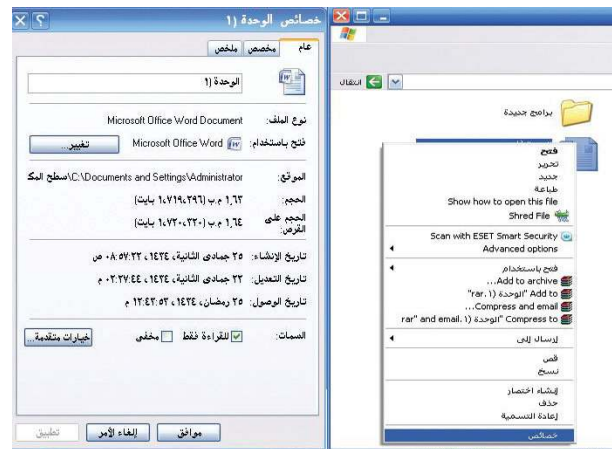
خصائص الوحدة (١

عام | مخصص | ملخص

الوحدة (١

نوع الملف: Microsoft Office Word Document

فتح باستخدام: Microsoft Office Word | تغيير...

الموقع: C:\Documents and Settings\Administrator\سطح المك

الحجم: ١٫٦٣ م.ب (١٫٧١٩٫٢٩٦ بايت)

الحجم على القرص: ١٫٦٤ م.ب (١٫٧٢٠٫٣٢٠ بايت)

تاريخ الإنشاء: ٢٥ جمادى الثانية، ١٤٢٤، ٠٨:٥٧:٣٢ ص

تاريخ التعديل: ٢٣ جمادى الثانية، ١٤٢٤، ٠٢:٢٧:٤٤ م

تاريخ الوصول: ٢٥ رمضان، ١٤٢٤، ١٢:٤٢:٥٣ م

السمات: للقراءة فقط | مخفي | خيارات متقدمة...

موافق | إلغاء الأمر | تطبيق

انتقال

برامج جديدة

فتح
تحرير
جديد
طباعة
Show how to open this file
Shred File
Scan with ESET Smart Security
Advanced options
فتح باستخدام
Add to archive...
Add to "الوحدة (١.rar"
Compress and email...
Compress to "الوحدة (١.rar" and email
إرسال إلى
قص
نسخ
إنشاء اختصار
حذف
إعادة التسمية
خصائص